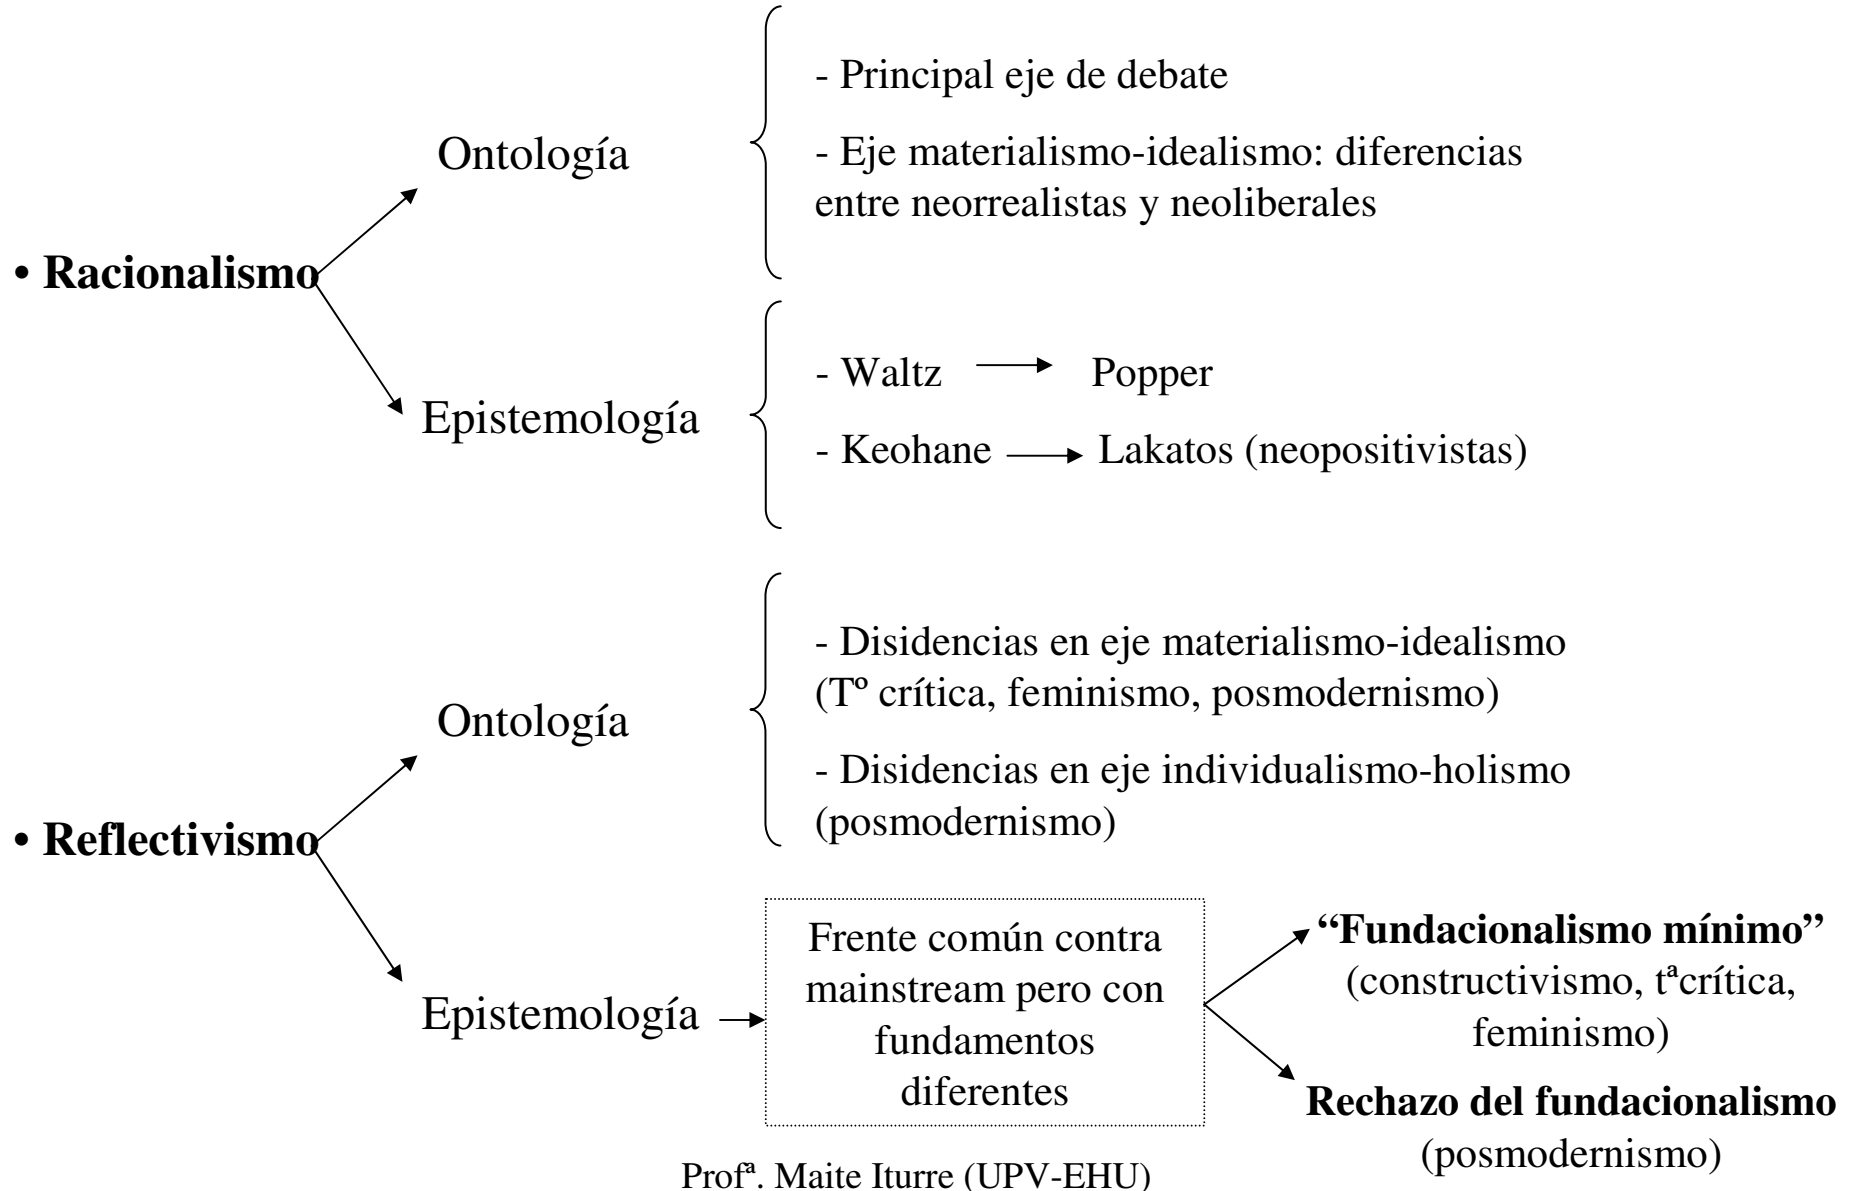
• **Racionalismo**

Ontología

- Principal eje de debate

- Eje materialismo-idealismo: diferencias entre neorrealistas y neoliberales

Epistemología

- Waltz → Popper

- Keohane → Lakatos (neopositivistas)

• **Reflectivismo**

Ontología

- Disidencias en eje materialismo-idealismo (Tº crítica, feminismo, posmodernismo)

- Disidencias en eje individualismo-holismo (posmodernismo)

Epistemología → Frente común contra mainstream pero con fundamentos diferentes

**"Fundacionalismo mínimo"** (constructivismo, tªcrítica, feminismo)

**Rechazo del fundacionalismo** (posmodernismo)

Profª. Maite Iturre (UPV-EHU)